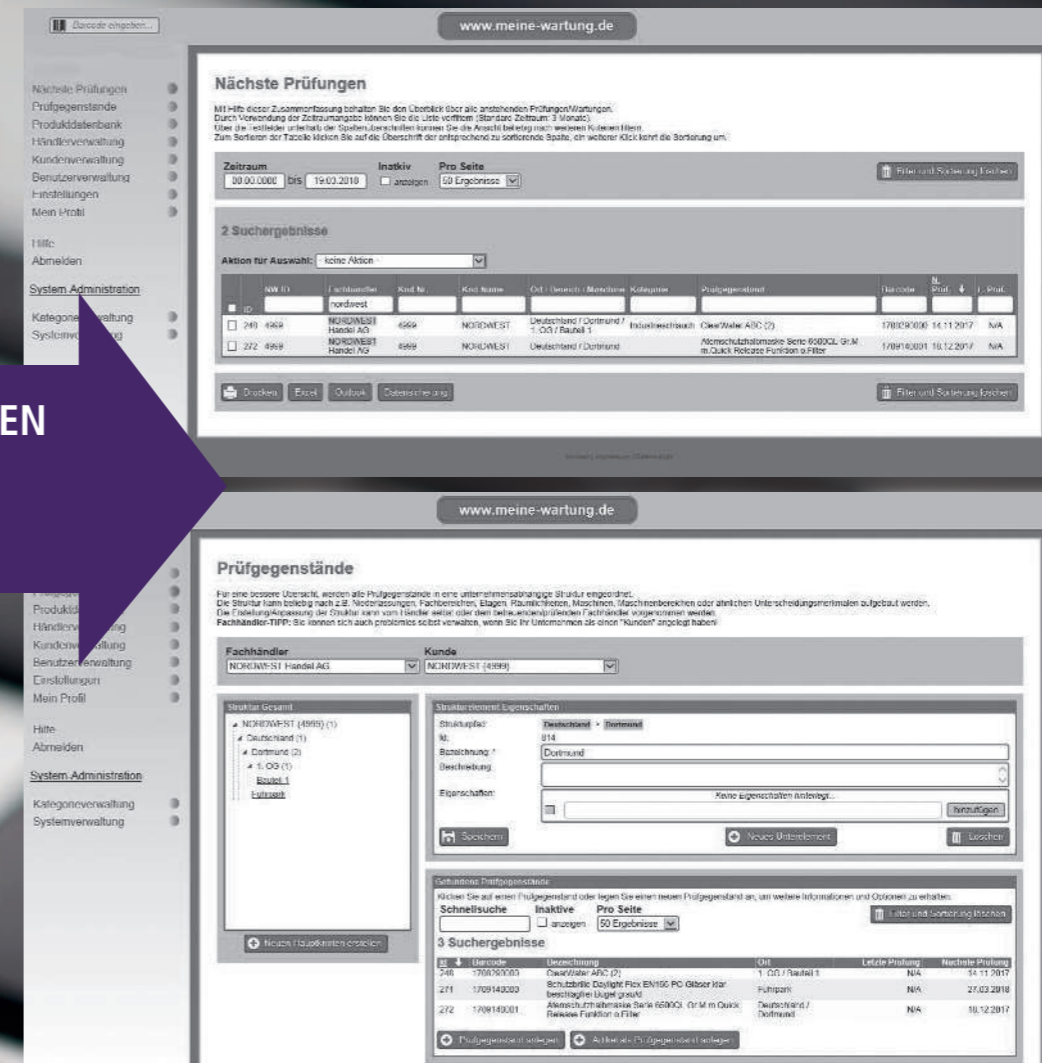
Barcode eingeben...

www.meine-wartung.de

Nächste Prüfungen
Prüfgegenstände
Produktdatenbank
Händlerverwaltung
Kundenverwaltung
Benutzerverwaltung
Einstellungen
Mein Profil

Hilfe
Abmelden

System Administration

Kategorieverwaltung
Systemverwaltung

Nächste Prüfungen

Mit Hilfe dieser Zusammenfassung behalten Sie den Überblick über alle anstehenden Prüfungen/Wartungen.
Durch Verwendung der Zeitraumangabe können Sie die Liste verfeinern (Standard Zeitraum: 3 Monate).
Über die Textfelder unterhalb der Spaltenüberschriften können Sie die Ansicht beliebig nach weiteren Kriterien filtern.
Zum Sortieren der Tabelle klicken Sie auf die Überschrift der entsprechend zu sortierende Spalte, ein weiterer Klick kehrt die Sortierung um.

Zeitraum 00.00.0000 bis 19.03.2018 Inaktiv anzeigen Pro Seite 50 Ergebnisse

Filter und Sortierung löschen

2 Suchergebnisse

Aktion für Auswahl: - keine Aktion -

| ID | NW ID | Fachhändler | Knd Nr. | Knd Name | Ort / Bereich / Maschine | Kategorie | Prüfgegenstand | Barcode | N. Prüf. | L. Prüf. |
|---|---|---|---|---|---|---|---|---|---|---|
| | | nordwest | | | | | | | | |
| 248 | 4999 | NORDWEST Handel AG | 4999 | NORDWEST | Deutschland / Dortmund / 1. OG / Bauteil 1 | Industriearbeit | ClearWater ABC (2) | 1708290000 | 14.11.2017 | N/A |
| 272 | 4999 | NORDWEST Handel AG | 4999 | NORDWEST | Deutschland / Dortmund | | Atemschutzhalbmaske Serie 6500QL Gr.M m.Quick Release Funktion o.Filter | 1709140001 | 10.12.2017 | N/A |

Drucken Excel Outlook Datensicherung

Filter und Sortierung löschen

EN

www.meine-wartung.de

Prüfgegenstände

Für eine bessere Übersicht, werden alle Prüfgegenstände in eine unternehmensabhängige Struktur eingeordnet.
Die Struktur kann beliebig nach z.B. Niederlassungen, Fachbereichen, Etagen, Räumlichkeiten, Maschinen, Maschinenbereichen oder ähnlichen Unterscheidungsmerkmalen aufgebaut werden.
Die Erstellung/Anpassung der Struktur kann vom Händler selbst oder dem betreuenden/prüfenden Fachhändler vorgenommen werden.
Fachhändler-TIPP: Sie können sich auch problemlos selbst verwalten, wenn Sie Ihr Unternehmen als einen "Kunden" angelegt haben!

Fachhändler NORDWEST Handel AG
Kunde NORDWEST (4999)

Struktur Gesamt
NORDWEST (4999) (1)
Deutschland (1)
Dortmund (2)
1. OG (1)
Bauteil 1
Fuhrpark

Neuen Hauptknoten erstellen

Strukturelement Eigenschaften
Strukturpfad: Deutschland > Dortmund
Id: 814
Bezeichnung: * Dortmund
Beschreibung:
Eigenschaften: Keine Eigenschaften hinterlegt...
hinzufügen
Speichern Neues Unterelement Löschen

Gefundene Prüfgegenstände
Klicken Sie auf einen Prüfgegenstand oder legen Sie einen neuen Prüfgegenstand an, um weitere Informationen und Optionen zu erhalten.
Schnellsuche Inaktive anzeigen Pro Seite 50 Ergebnisse
Filter und Sortierung löschen

3 Suchergebnisse

| Id | Barcode | Bezeichnung | Ort | Letzte Prüfung | Nächste Prüfung |
|---|---|---|---|---|---|
| 248 | 1708290000 | ClearWater ABC (2) | 1. OG / Bauteil 1 | N/A | 14.11.2017 |
| 271 | 1709140000 | Schutzbrille Daylight Flex EN166 PC Gläser klar beschlagfrei Bügel grau/rd | Fuhrpark | N/A | 27.03.2018 |
| 272 | 1709140001 | Atemschutzhalbmaske Serie 6500QL Gr.M m.Quick Release Funktion o.Filter | Deutschland / Dortmund | N/A | 10.12.2017 |

Prüfgegenstand anlegen Artikelnr. Prüfgegenstand anlegen